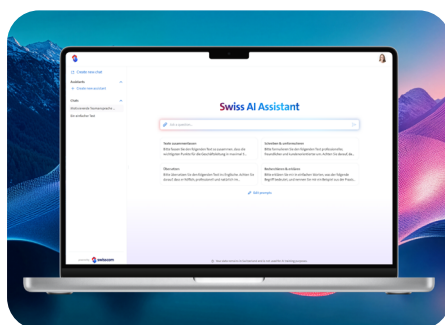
Create new chat

Assistants

+ Create new assistant

Chats

Swiss AI Assistant

Texte zusammenfassen
Bitte fassen Sie den folgenden Text so zusammen, dass die wichtigsten Punkte für die Geschäftsleitung in maximal 5...

Schreiben & umformulieren
Bitte formulieren Sie den folgenden Text professioneller, freundlicher und kundenorientierter um. Achten Sie darauf, das...

Übersetzen
Bitte übersetzen Sie den folgenden Text ins Englische. Achten Sie darauf, dass er treffend, professionell und natürlich kli...

Bedeutung & erklären
Bitte erklären Sie mir in einfachen Worten was der folgende Begriff bedeutet, und nennen Sie mir ein Beispiel aus der Praxis...

Edit prompts

swisscom

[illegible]